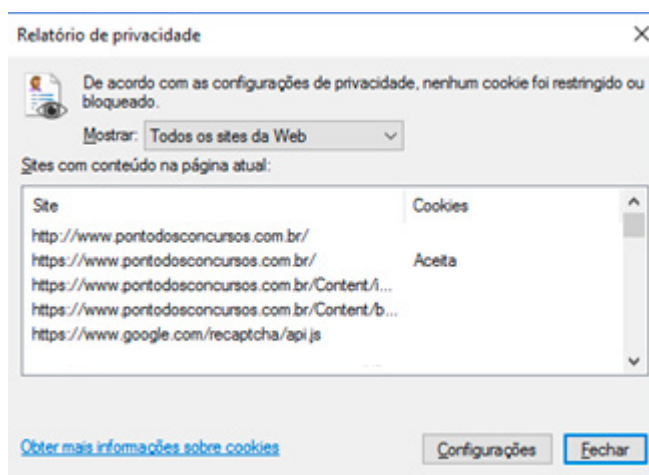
Relatório de privacidade

×

De acordo com as configurações de privacidade, nenhum cookie foi restringido ou bloqueado.

Mostrar: Todos os sites da Web

Sites com conteúdo na página atual:

| Site | Cookies |
|---|---|
| http://www.pontodosconcursos.com.br/ | |
| https://www.pontodosconcursos.com.br/ | Aceita |
| https://www.pontodosconcursos.com.br/Content/i... | |
| https://www.pontodosconcursos.com.br/Content/b... | |
| https://www.google.com/recaptcha/api.js | |

Obter mais informações sobre cookies

Configurações

Fechar